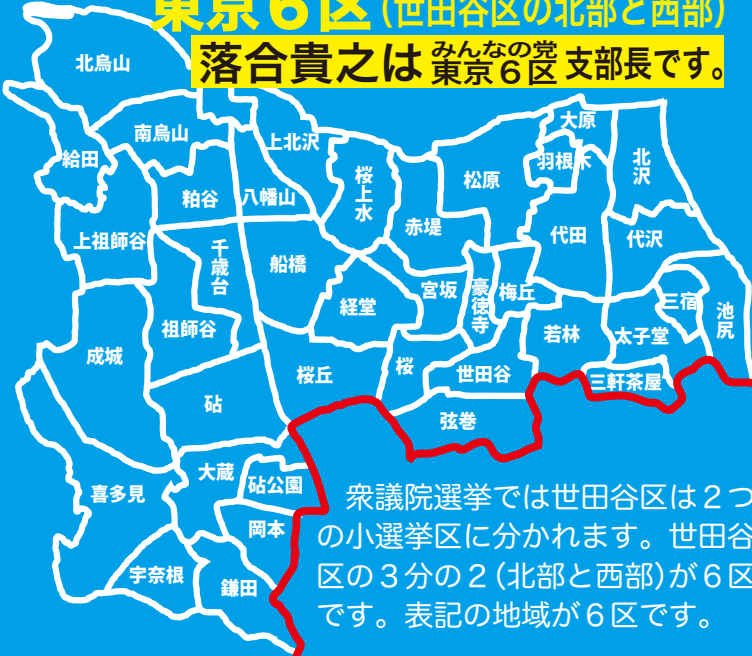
東京６区（世田谷区の北部と西部）

落合貴之は みんなの党 東京６区 支部長です。

北烏山
南烏山
給田
上北沢
桜上水
松原
大原
羽根木
北沢
粕谷
八幡山
赤堤
代田
代沢
上祖師谷
千歳台
船橋
宮坂
豪徳寺
梅丘
三宿
池尻
経堂
若林
太子堂
祖師谷
成城
桜丘
桜
世田谷
三軒茶屋
砧
弦巻
大蔵
砧公園
喜多見
岡本
宇奈根
鎌田

衆議院選挙では世田谷区は２つの小選挙区に分かれます。世田谷区の３分の２（北部と西部）が６区です。表記の地域が６区です。